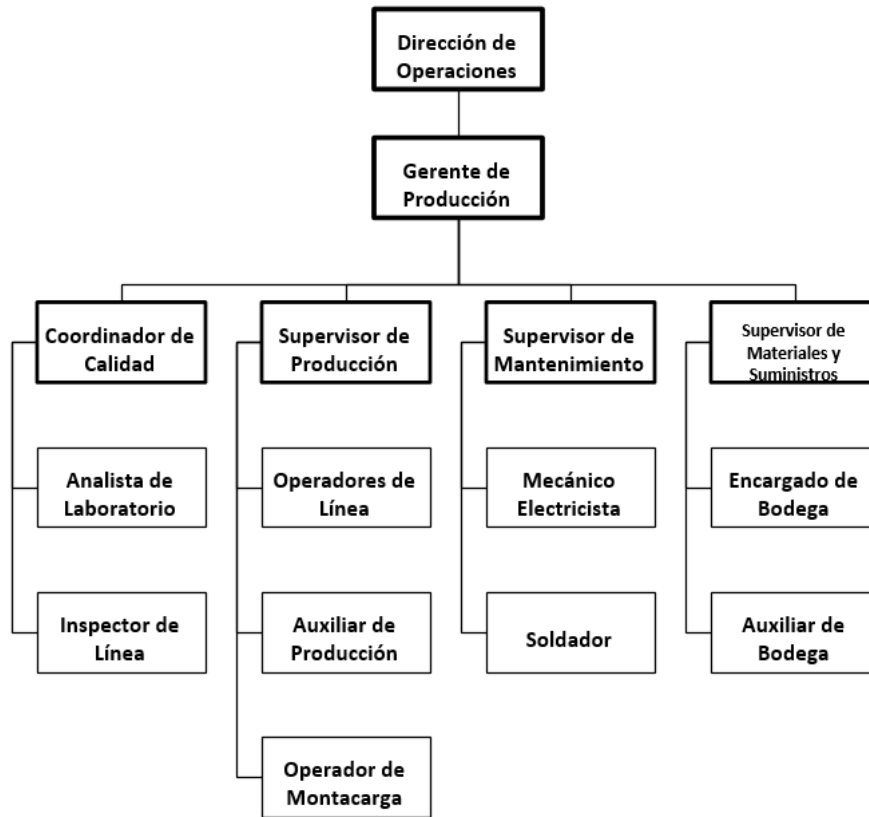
Dirección de Operaciones

Gerente de Producción

Coordinador de Calidad

Analista de Laboratorio

Inspector de Línea

Supervisor de Producción

Operadores de Línea

Auxiliar de Producción

Operador de Montacarga

Supervisor de Mantenimiento

Mecánico Electricista

Soldador

Supervisor de Materiales y Suministros

Encargado de Bodega

Auxiliar de Bodega